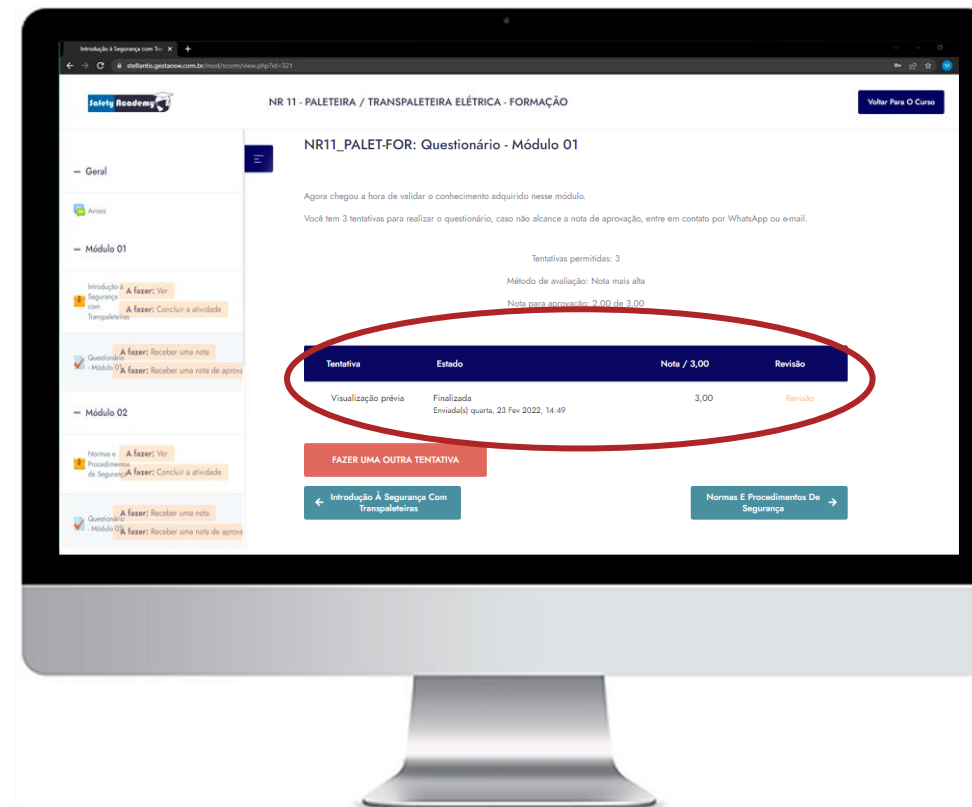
Introdução à Segurança com Tra ×

stellantis.gestaosw.com.br/mod/scorm/view.php?id=321

Safety Academy

NR 11 - PALETEIRA / TRANSPALETEIRA ELÉTRICA - FORMAÇÃO

Voltar Para O Curso

– Geral

Avisos

– Módulo 01

Introdução à Segurança com Transpaleteiras

A fazer: Ver

A fazer: Concluir a atividade

Questionário - Módulo 01

A fazer: Receber uma nota

A fazer: Receber uma nota de aprova

– Módulo 02

Normas e Procedimentos de Segurança

A fazer: Ver

A fazer: Concluir a atividade

Questionário - Módulo 02

A fazer: Receber uma nota

A fazer: Receber uma nota de aprova

NR11_PALET-FOR: Questionário - Módulo 01

Agora chegou a hora de validar o conhecimento adquirido nesse módulo.

Você tem 3 tentativas para realizar o questionário, caso não alcance a nota de aprovação, entre em contato por WhatsApp ou e-mail.

Tentativas permitidas: 3

Método de avaliação: Nota mais alta

Nota para aprovação: 2,00 de 3,00

| Tentativa | Estado | Nota / 3,00 | Revisão |
|---|---|---|---|
| Visualização prévia | Finalizada Enviada(s) quarta, 23 Fev 2022, 14:49 | 3,00 | Revisão |

FAZER UMA OUTRA TENTATIVA

← Introdução À Segurança Com Transpaleteiras

Normas E Procedimentos De Segurança →